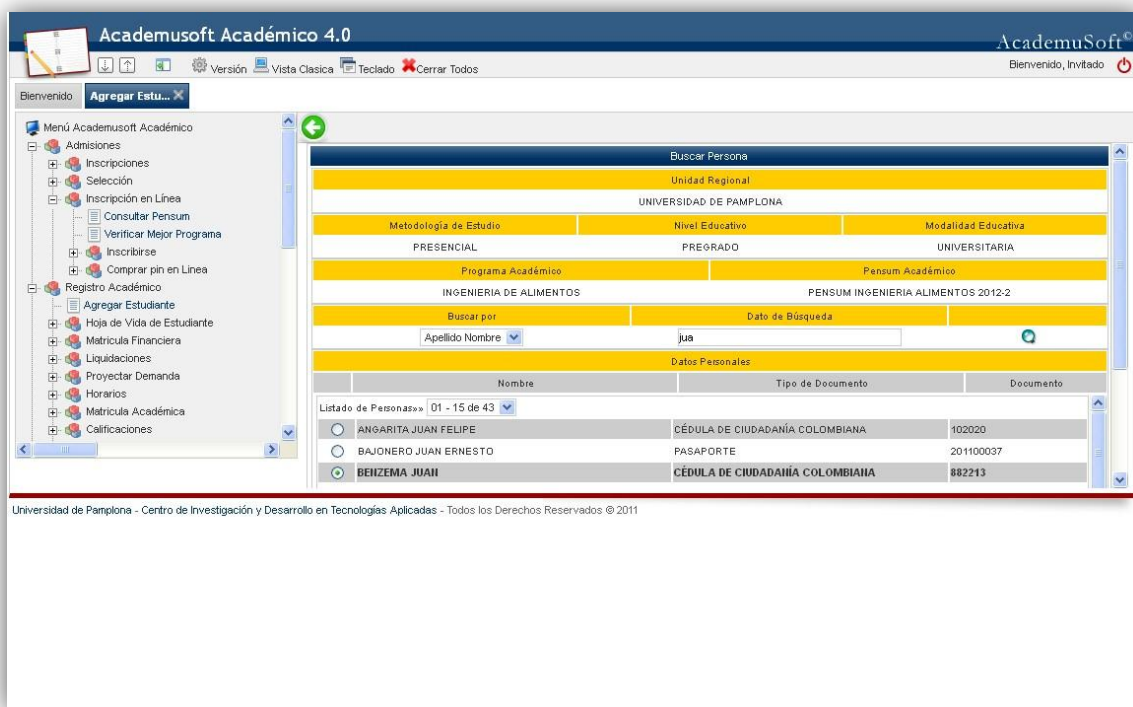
Academusoft Académico 4.0

AcademuSoft©

Versión Vista Clasica Teclado Cerrar Todos

Bienvenido, Invitado

Bienvenido | Agregar Estu...

Menú Academusoft Académico
Admisiones
Inscripciones
Selección
Inscripción en Línea
Consultar Pensum
Verificar Mejor Programa
Inscribirse
Comprar pin en Linea
Registro Académico
Agregar Estudiante
Hoja de Vida de Estudiante
Matricula Financiera
Liquidaciones
Proyectar Demanda
Horarios
Matricula Académica
Calificaciones

Buscar Persona

Unidad Regional

UNIVERSIDAD DE PAMPLONA

| Metodología de Estudio | Nivel Educativo | Modalidad Educativa |
|---|---|---|
| PRESENCIAL | PREGRADO | UNIVERSITARIA |

| Programa Académico | Pensum Académico |
|---|---|
| INGENIERIA DE ALIMENTOS | PENSUM INGENIERIA ALIMENTOS 2012-2 |

| Buscar por | Dato de Búsqueda |
|---|---|
| Apellido Nombre | jua |

Datos Personales

| | Nombre | Tipo de Documento | Documento |
|---|---|---|---|

Listado de Personas»» 01 - 15 de 43

| | | | |
|---|---|---|---|
| ○ | ANGARITA JUAN FELIPE | CÉDULA DE CIUDADANÍA COLOMBIANA | 102020 |
| ○ | BAJONERO JUAN ERNESTO | PASAPORTE | 201100037 |
| ⊙ | BENZEMA JUAN | CÉDULA DE CIUDADANÍA COLOMBIANA | 882213 |

Universidad de Pamplona - Centro de Investigación y Desarrollo en Tecnologías Aplicadas - Todos los Derechos Reservados © 2011